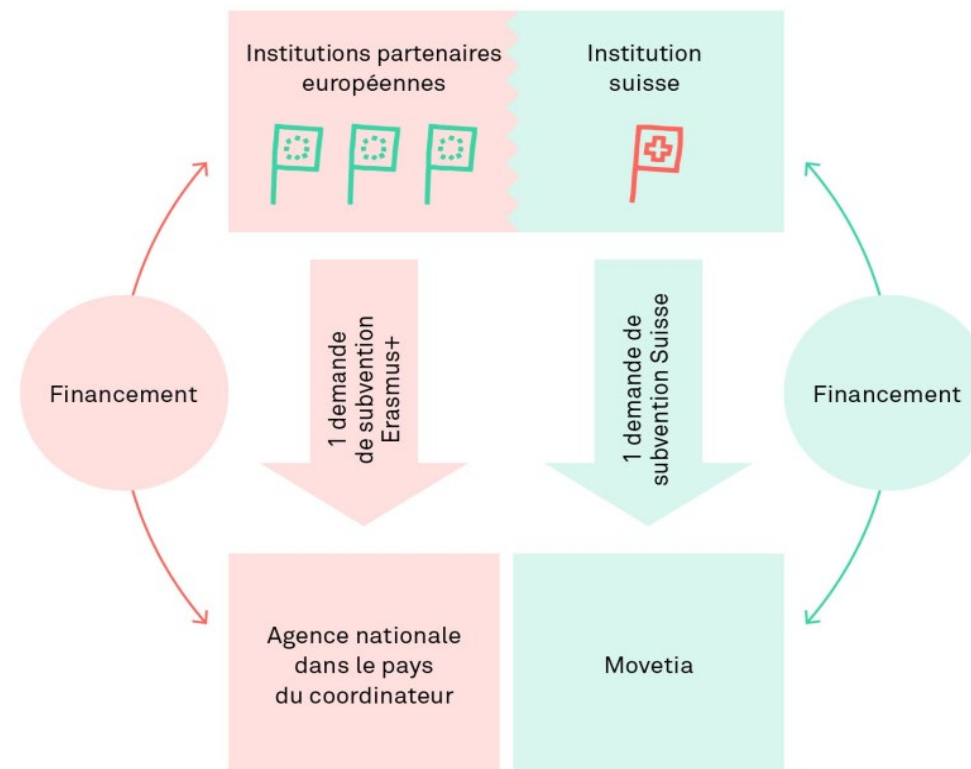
Institutions partenaires européennes

Institution suisse

Financement

1 demande de subvention Erasmus+

1 demande de subvention Suisse

Financement

Agence nationale dans le pays du coordinateur

Movetia